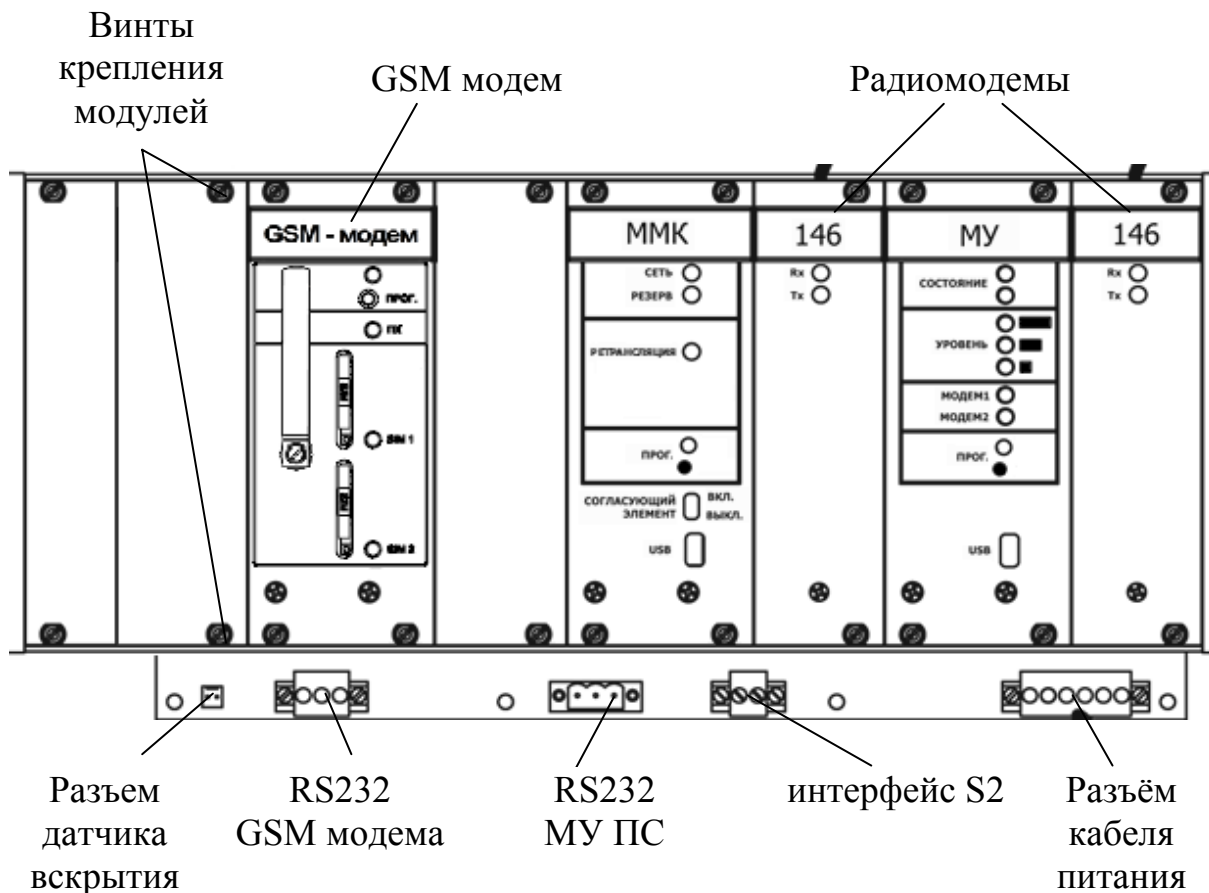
Винты крепления модулей

GSM модем

Радиомодемы

GSM - модем

ПРОГ.

ПК

SIM 1

SIM 2

ММК

СЕТЬ

РЕЗЕРВ

РЕТРАНСЛЯЦИЯ

ПРОГ.

СОГЛАСУЮЩИЙ ЭЛЕМЕНТ

ВКЛ.

ВЫКЛ.

USB

146

Rx

Tx

МУ

СОСТОЯНИЕ

УРОВЕНЬ

МОДЕМ1

МОДЕМ2

ПРОГ.

USB

146

Rx

Tx

Разъем датчика вскрытия

RS232 GSM модема

RS232 МУ ПС

интерфейс S2

Разъём кабеля питания